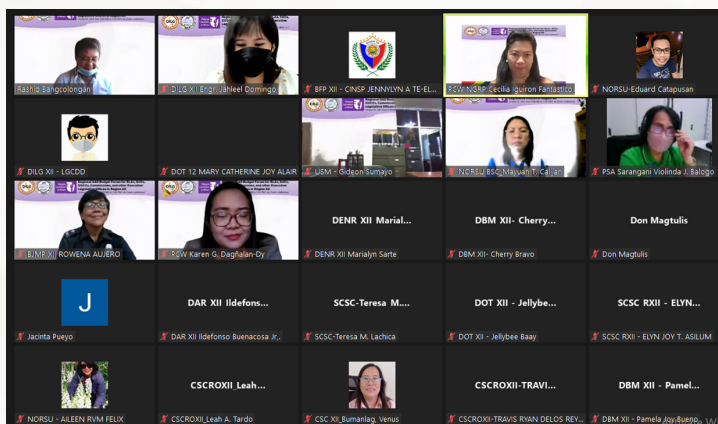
Rashid Sangcolongan

DILG XII Engr. Jahleel Domingo

BFP XII - CINSP JENNYLYN A TE-EL...

PCW NGRP Cecilia Iguiron Fantastico

NORSU-Eduard Catapusan

DILG XII - LGCDD

DOT 12 MARY CATHERINE JOY ALAIR

USM - Gideon Sumayo

NORSU BSC Mayuan T. Callar

PSA Sarangani Violinda J. Balogo

BJMP XII ROWENA AUJERO

PCW Karen G. Dagñalan-Dy

DENR XII Marial...

DENR XII Marialyn Sarte

DBM XII- Cherry...

DBM XII- Cherry Bravo

Don Magtulis

Don Magtulis

J

Jacinta Pueyo

DAR XII Ildefons...

DAR XII Ildefonso Buenacosa Jr.,

SCSC-Teresa M...

SCSC-Teresa M. Lachica

DOT XII - Jellybe...

DOT XII - Jellybee Baay

SCSC RXII - ELYN...

SCSC RXII - ELYN JOY T. ASILUM

NORSU - AILEEN RVM FELIX

CSCROXII_Leah...

CSCROXII_Leah A. Tardo

CSC XII_Bumanlag, Venus

CSCROXII-TRAVI...

CSCROXII-TRAVIS RYAN DELOS REY...

DBM XII - Pamel...

DBM XII - Pamela Joy Bueno